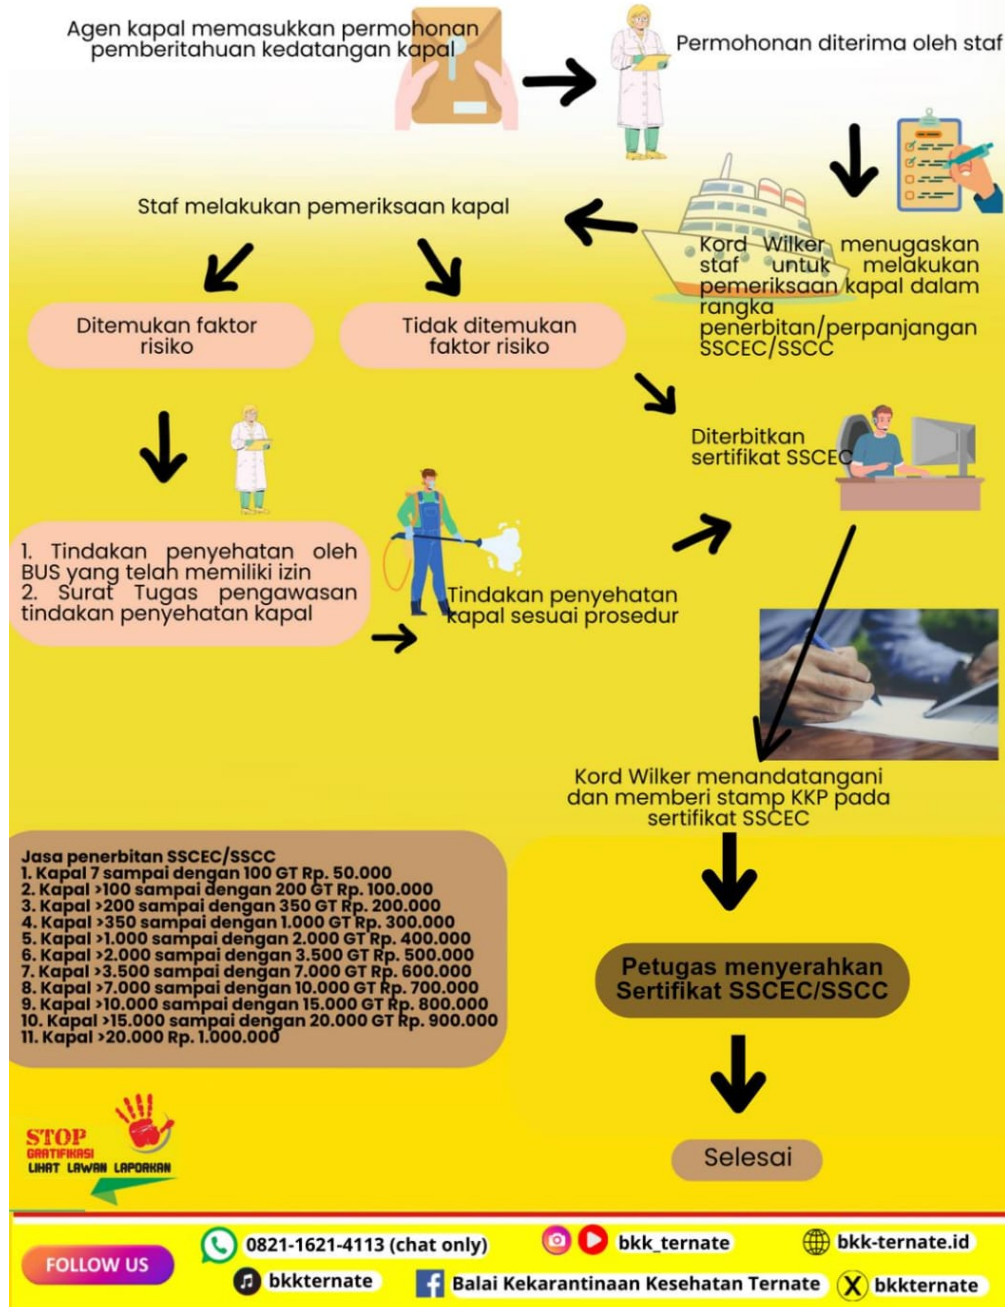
Agen kapal memasukkan permohonan pemberitahuan kedatangan kapal

Permohonan diterima oleh staf

Kord Wilker menugaskan staf untuk melakukan pemeriksaan kapal dalam rangka penerbitan/perpanjangan SSCEC/SSCC

Staf melakukan pemeriksaan kapal

Ditemukan faktor risiko

Tidak ditemukan faktor risiko

Diterbitkan sertifikat SSCEC

1. Tindakan penyehatan oleh BUS yang telah memiliki izin
2. Surat Tugas pengawasan tindakan penyehatan kapal

Tindakan penyehatan kapal sesuai prosedur

Kord Wilker menandatangani dan memberi stamp KKP pada sertifikat SSCEC

Jasa penerbitan SSCEC/SSCC
1. Kapal 7 sampai dengan 100 GT Rp. 50.000
2. Kapal >100 sampai dengan 200 GT Rp. 100.000
3. Kapal >200 sampai dengan 350 GT Rp. 200.000
4. Kapal >350 sampai dengan 1.000 GT Rp. 300.000
5. Kapal >1.000 sampai dengan 2.000 GT Rp. 400.000
6. Kapal >2.000 sampai dengan 3.500 GT Rp. 500.000
7. Kapal >3.500 sampai dengan 7.000 GT Rp. 600.000
8. Kapal >7.000 sampai dengan 10.000 GT Rp. 700.000
9. Kapal >10.000 sampai dengan 15.000 GT Rp. 800.000
10. Kapal >15.000 sampai dengan 20.000 GT Rp. 900.000
11. Kapal >20.000 Rp. 1.000.000

Petugas menyerahkan Sertifikat SSCEC/SSCC

Selesai

STOP GRATIFIKASI
LIHAT LAWAN LAPORKAN

FOLLOW US
0821-1621-4113 (chat only)
bkk_ternate
bkk-ternate.id
bkkternate
Balai Kekarantinaan Kesehatan Ternate
bkkternate